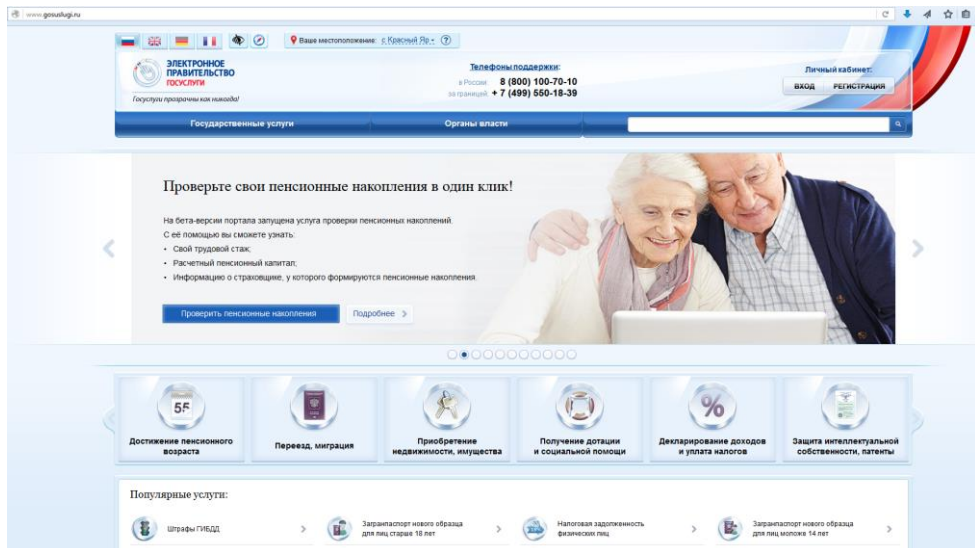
www.gosuslugi.ru

Ваше местоположение: г. Красный Яр

ЭЛЕКТРОННОЕ ПРАВИТЕЛЬСТВО ГОСУСЛУГИ
Госуслуги прозрачны как никогда!

Телефоны поддержки:
в России: 8 (800) 100-70-10
за границей: + 7 (499) 550-18-39

Личный кабинет:
ВХОД РЕГИСТРАЦИЯ

Государственные услуги
Органы власти

Проверьте свои пенсионные накопления в один клик!

На бета-версии портала запущена услуга проверки пенсионных накоплений.
С её помощью вы сможете узнать:
• Свой трудовой стаж;
• Расчетный пенсионный капитал;
• Информацию о страховщике, у которого формируются пенсионные накопления.

Проверить пенсионные накопления
Подробнее >

55
Достижение пенсионного возраста
Переезд, миграция
Приобретение недвижимости, имущества
Получение дотации и социальной помощи
Декларирование доходов и уплата налогов
Защита интеллектуальной собственности, патенты

Популярные услуги:

Штрафы ГИБДД
Загранпаспорт нового образца для лиц старше 18 лет
Налоговая задолженность физических лиц
Загранпаспорт нового образца для лиц моложе 14 лет